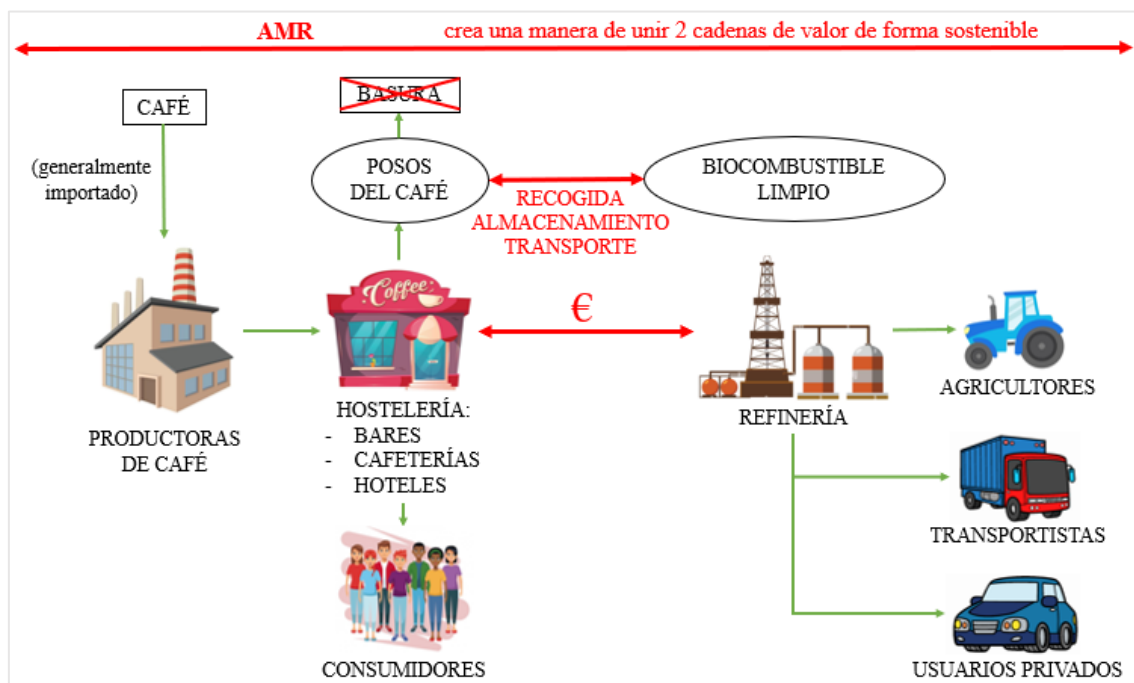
AMR crea una manera de unir 2 cadenas de valor de forma sostenible

CAFÉ

(generalmente importado)

BASURA

POSOS DEL CAFÉ

RECOGIDA
ALMACENAMIENTO
TRANSPORTE

BIOCOMBUSTIBLE LIMPIO

Coffee

€

PRODUCTORAS DE CAFÉ

HOSTELERÍA:
- BARES
- CAFETERÍAS
- HOTELES

REFINERÍA

AGRICULTORES

TRANSPORTISTAS

CONSUMIDORES

USUARIOS PRIVADOS